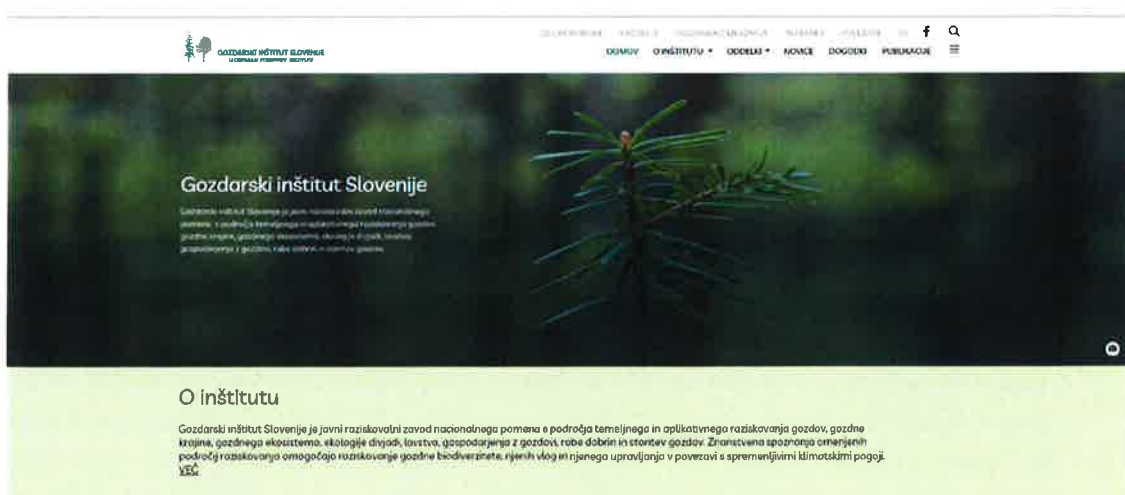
GOZDARSKI INŠTITUT SLOVENIJE
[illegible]

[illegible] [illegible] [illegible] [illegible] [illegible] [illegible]

DOMOV O INŠTITUTU ▾ ODDELKI ▾ NOVICE DOGODKI PUBLIKACIJE

Gozdarski inštitut Slovenije

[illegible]

O inštitutu

Gozdarski inštitut Slovenije je javni raziskovalni zavod nacionalnega pomena s področja temeljnega in aplikativnega raziskovanja gozdov, gozdne krajine, gozdnega ekosistema, ekologije divjadi, lovstva, gospodarjenja z gozdovi, rabe dobrin in storitev gozdov. Znanstvena spoznanja omenjenih področij raziskovanja omogočajo raziskovanje gozdne biodiverzitete, njenih vlog in njenega upravljanja v povezavi s spremenljivimi klimatskimi pogoji.
VEČ